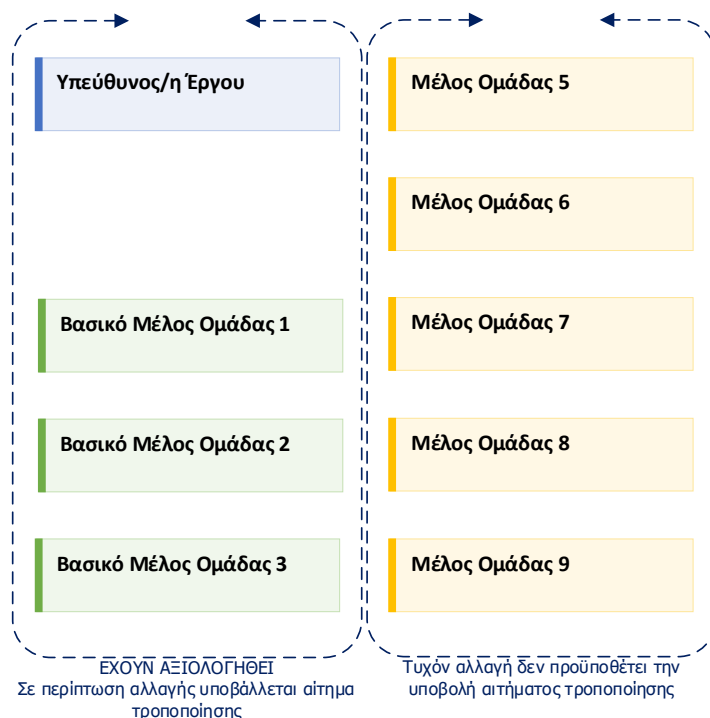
Υπεύθυνος/η Έργου

Βασικό Μέλος Ομάδας 1

Βασικό Μέλος Ομάδας 2

Βασικό Μέλος Ομάδας 3

ΕΧΟΥΝ ΑΞΙΟΛΟΓΗΘΕΙ
Σε περίπτωση αλλαγής υποβάλλεται αίτημα τροποποίησης

Μέλος Ομάδας 5

Μέλος Ομάδας 6

Μέλος Ομάδας 7

Μέλος Ομάδας 8

Μέλος Ομάδας 9

Τυχόν αλλαγή δεν προϋποθέτει την υποβολή αιτήματος τροποποίησης